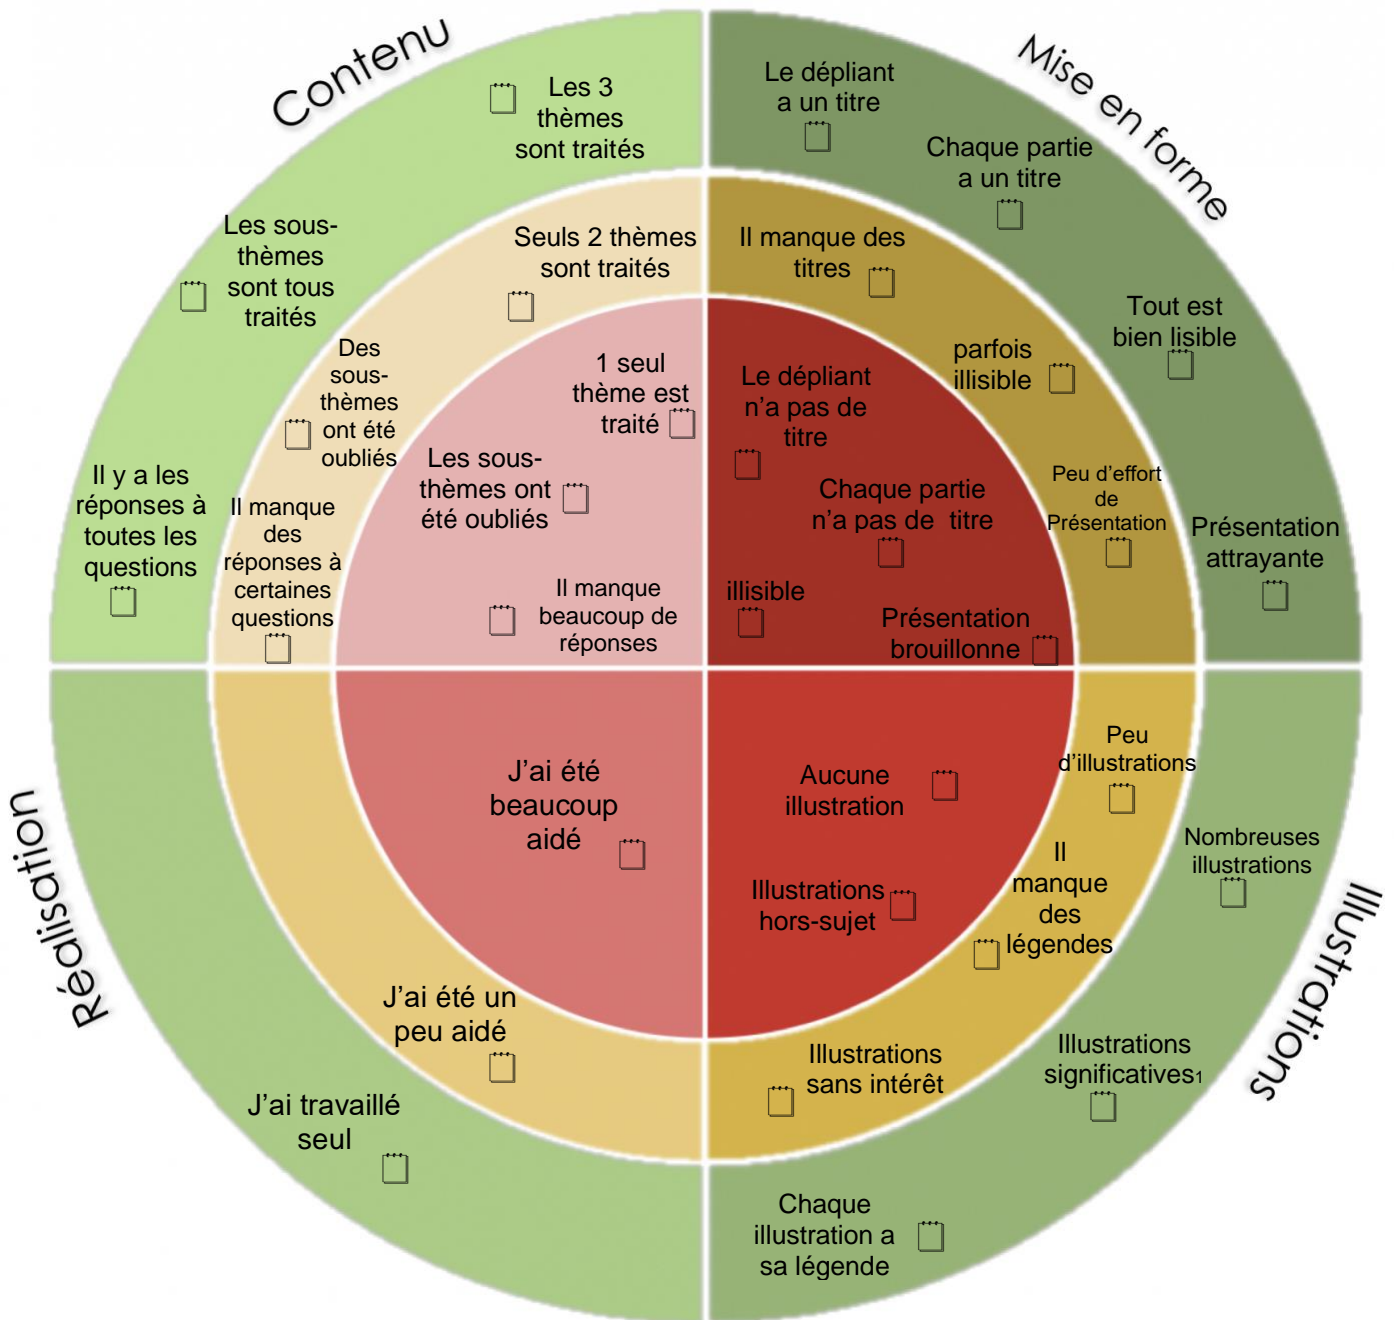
Contenu

Les 3 thèmes sont traités

Les sous-thèmes sont tous traités

Il y a les réponses à toutes les questions

Seuls 2 thèmes sont traités

Des sous-thèmes ont été oubliés

Il manque des réponses à certaines questions

1 seul thème est traité

Les sous-thèmes ont été oubliés

Il manque beaucoup de réponses

Mise en forme

Le dépliant a un titre

Chaque partie a un titre

Tout est bien lisible

Présentation attrayante

Il manque des titres

parfois illisible

Peu d'effort de Présentation

Le dépliant n'a pas de titre

Chaque partie n'a pas de titre

illisible

Présentation brouillonne

Réalisation

J'ai été beaucoup aidé

J'ai été un peu aidé

J'ai travaillé seul

Illustrations

Aucune illustration

Illustrations hors-sujet

Peu d'illustrations

Il manque des légendes

Illustrations sans intérêt

Nombreuses illustrations

Illustrations significatives1

Chaque illustration a sa légende